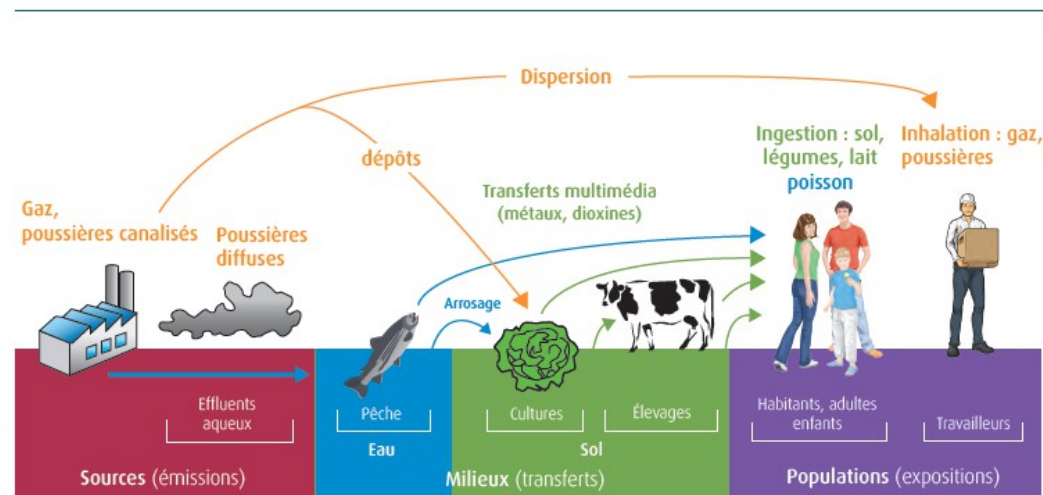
Dispersion

dépôts

Gaz, poussières canalisés

Poussières diffuses

Transferts multimédia (métaux, dioxines)

Ingestion : sol, légumes, lait poisson

Inhalation : gaz, poussières

Arrosage

Effluents aqueux

Pêche

Eau

Cultures

Élevages

Sol

Habitants, adultes enfants

Travailleurs

Sources (émissions)

Milieux (transferts)

Populations (expositions)